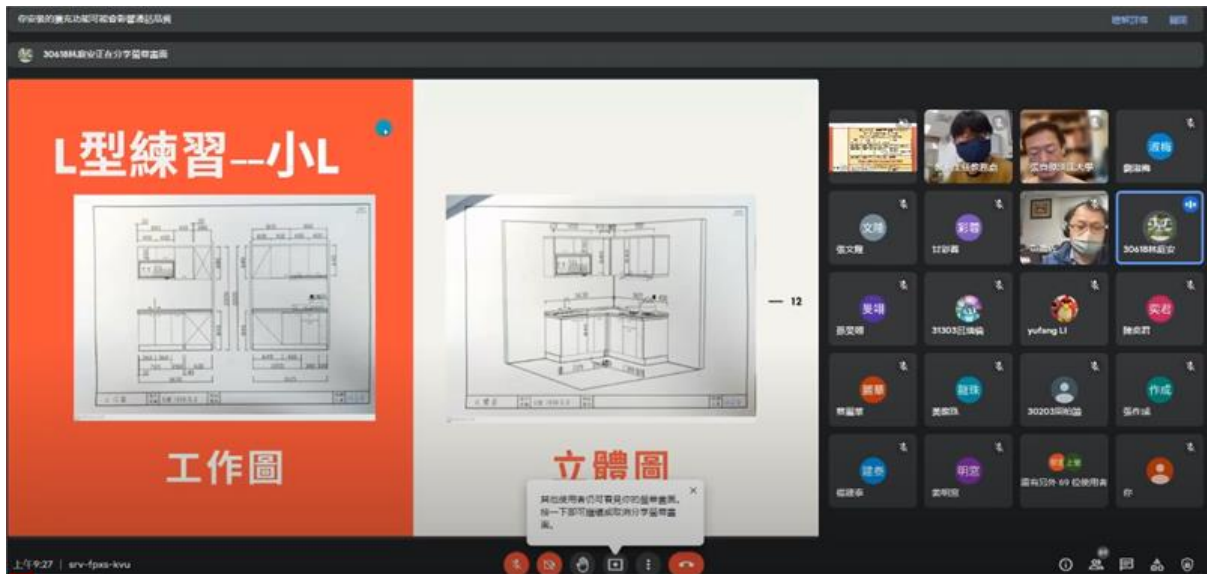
你安裝的擴充功能可能會影響通話品質

30618林庭安正在分享螢幕畫面

L型練習--小L

工作圖

立體圖

— 12

其他使用者仍可看見你的螢幕畫面。按一下即可繼續或取消分享螢幕畫面。

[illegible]

30618林庭安

張文雅

甘彩蓉

原旻琳

31303莊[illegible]

yufang Li

陳奕君

蔡麗華

黃慶珠

30203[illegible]

張作成

楊建泰

黃明宏

還有另外 69 位使用者

你

上午9:27 | srv-fpxs-kvu